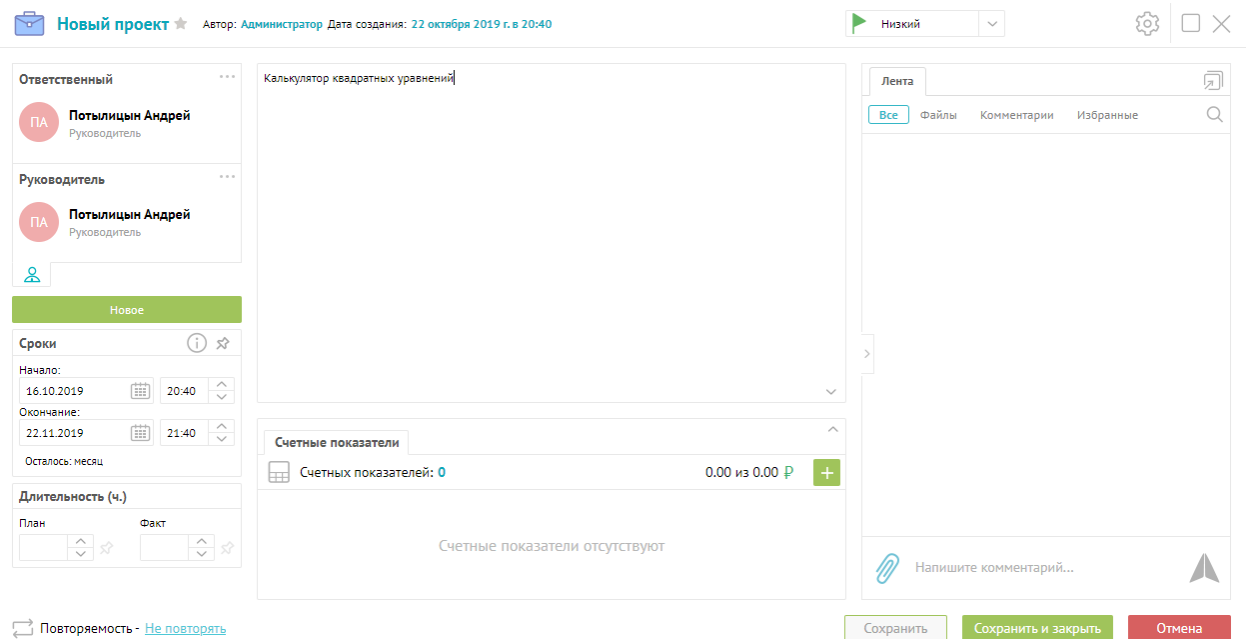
Новый проект Автор: Администратор Дата создания: 22 октября 2019 г. в 20:40

Низкий

Ответственный
ПА Потылицын Андрей
Руководитель

Руководитель
ПА Потылицын Андрей
Руководитель

Новое

Сроки
Начало:
16.10.2019 20:40
Окончание:
22.11.2019 21:40
Осталось: месяц

Длительность (ч.)
План
Факт

Калькулятор квадратных уравнений

Счетные показатели
Счетных показателей: 0
0.00 из 0.00 ₽
+
Счетные показатели отсутствуют

Лента
Все Файлы Комментарии Избранные

Напишите комментарий...

Повторяемость - Не повторять

Сохранить Сохранить и закрыть Отмена